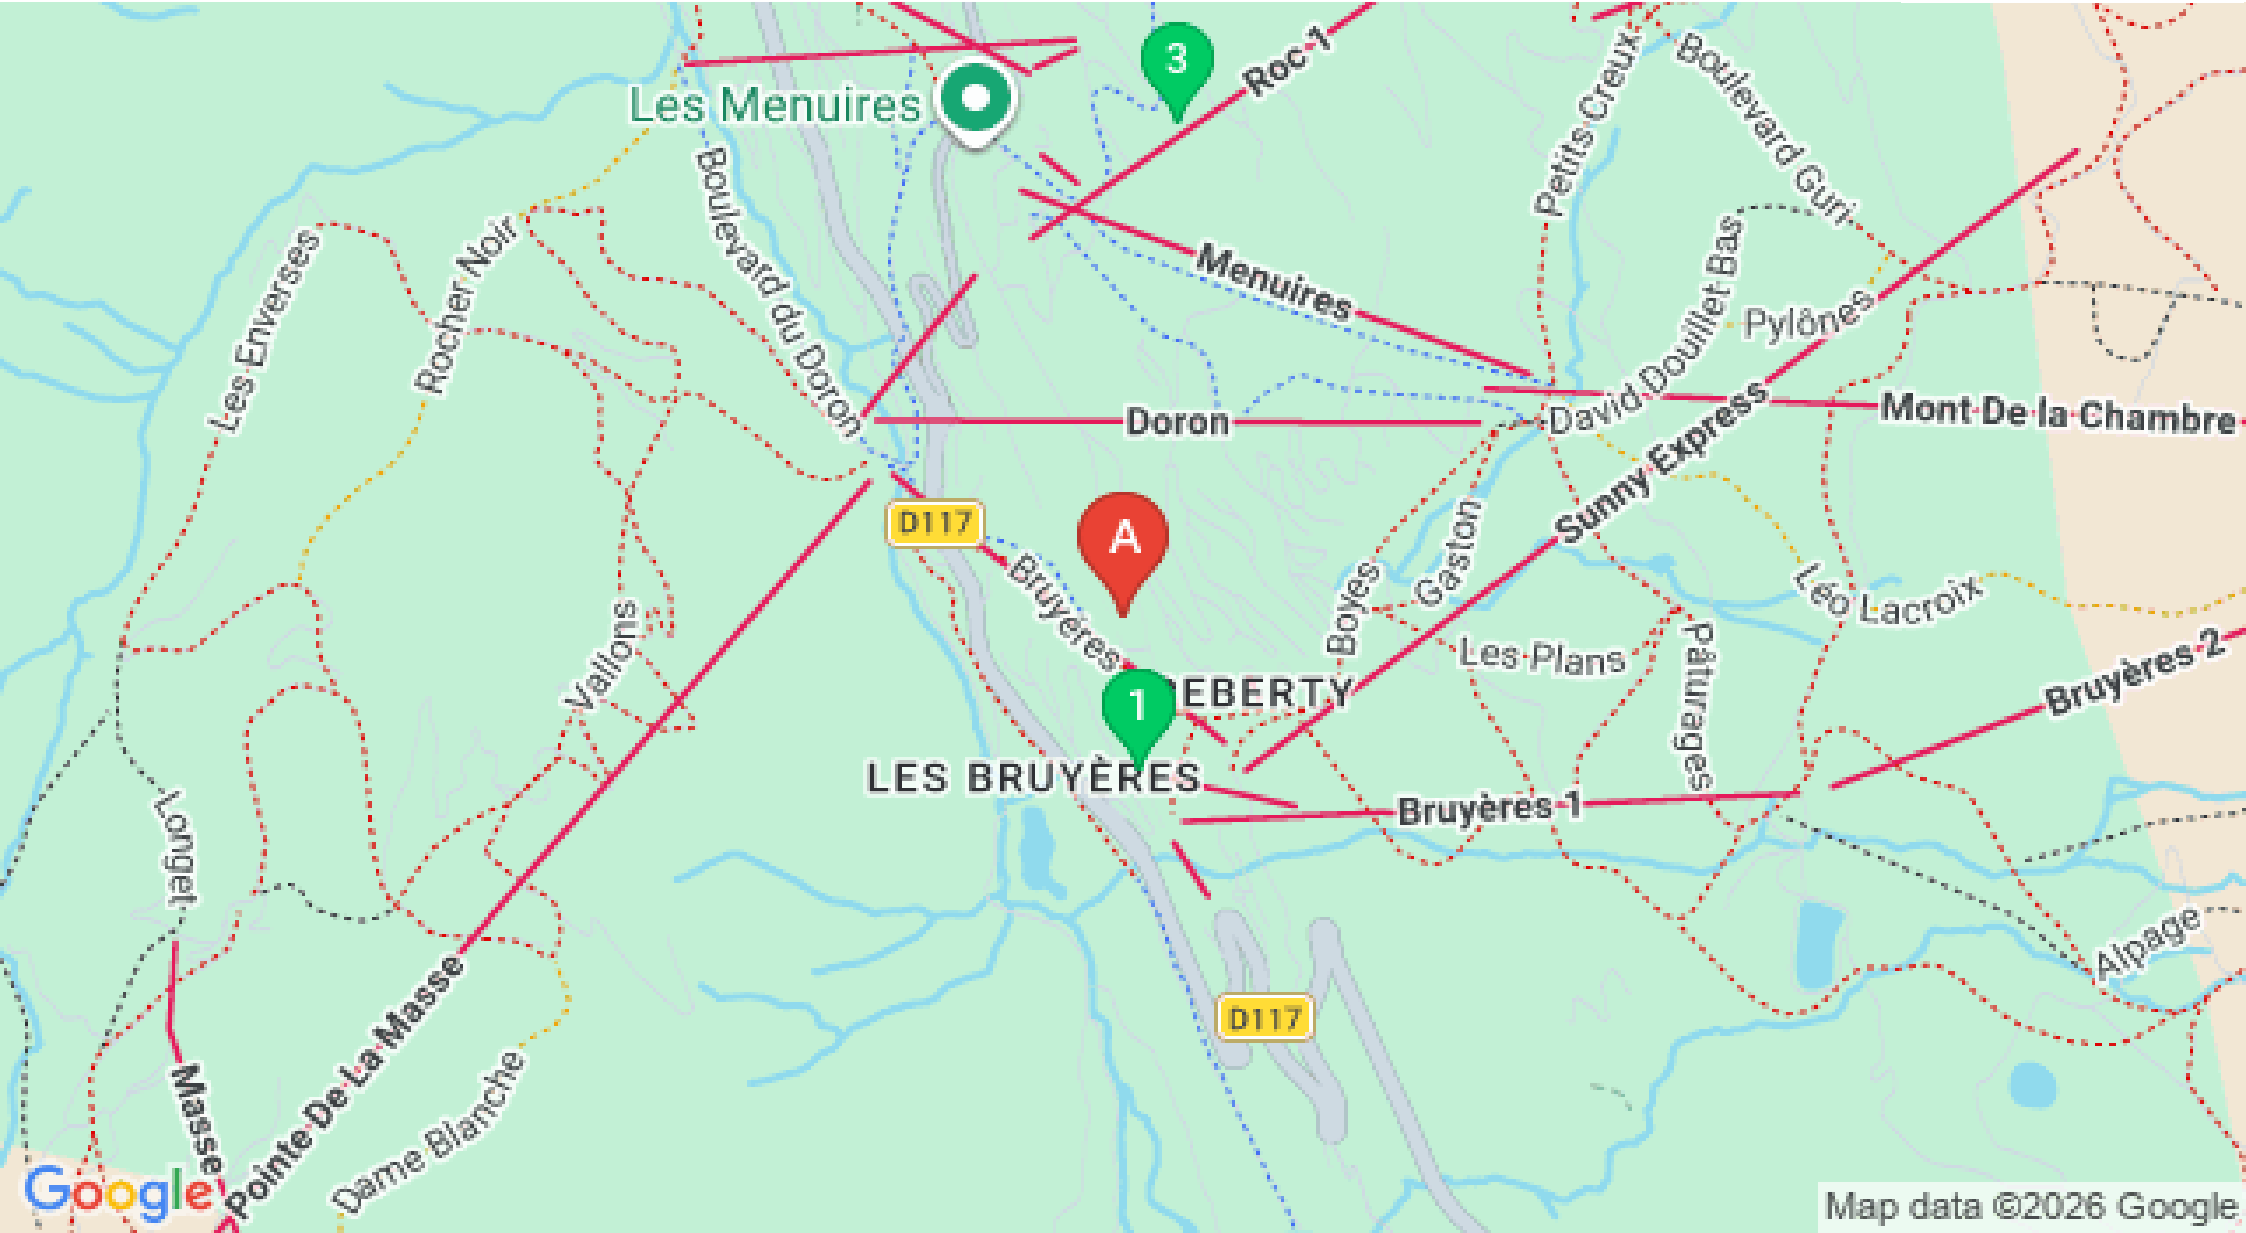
3
Roc 1
Les Menuires
Petits Creux
Boulevard Guri
Boulevard du Doron
Les Enverses
Rocher Noir
Menuires
David Douillet Bas
Pylônes
Doron
David
Mont De la Chambre
Sunny Express
D117
A
Bruyères
Boyes
Gaston
Léo Lacroix
Les Plans
Pâturages
Vallons
1
EBERTY
LES BRUYÈRES
Bruyères 2
Bruyères 1
Longet
Alpage
D117
Masse
Pointe De La Masse
Dame Blanche
Google
Map data ©2026 Google